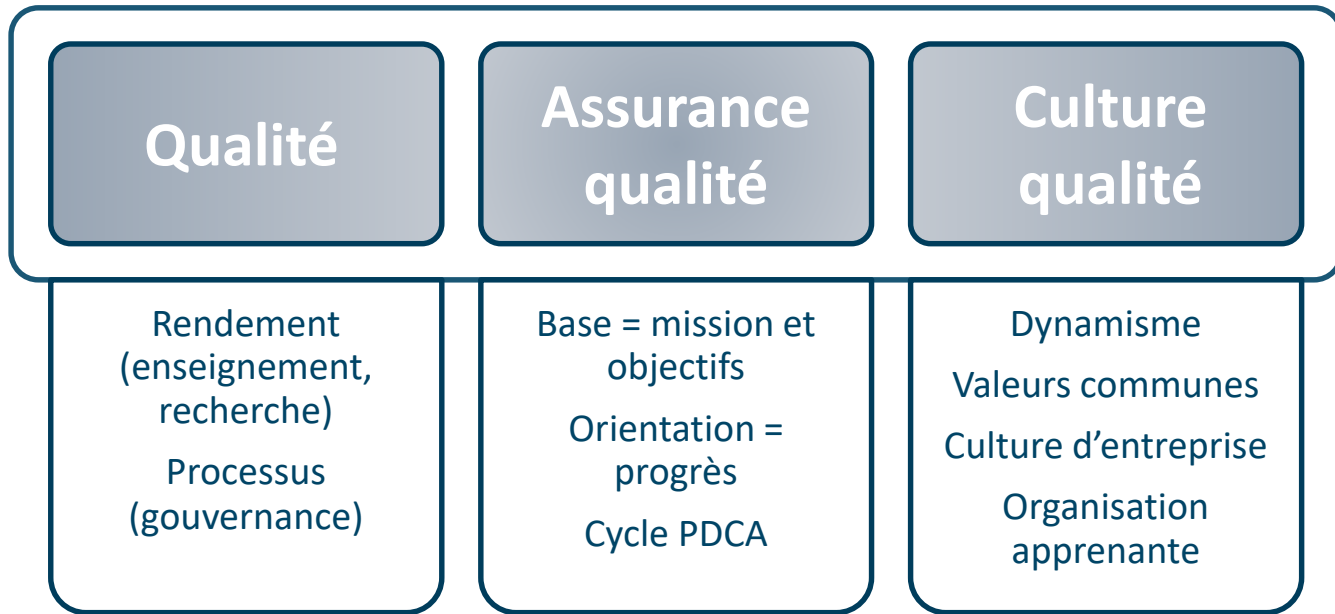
Qualité

Rendement (enseignement, recherche)

Processus (gouvernance)

Assurance qualité

Base = mission et objectifs

Orientation = progrès

Cycle PDCA

Culture qualité

Dynamisme

Valeurs communes

Culture d'entreprise

Organisation apprenante